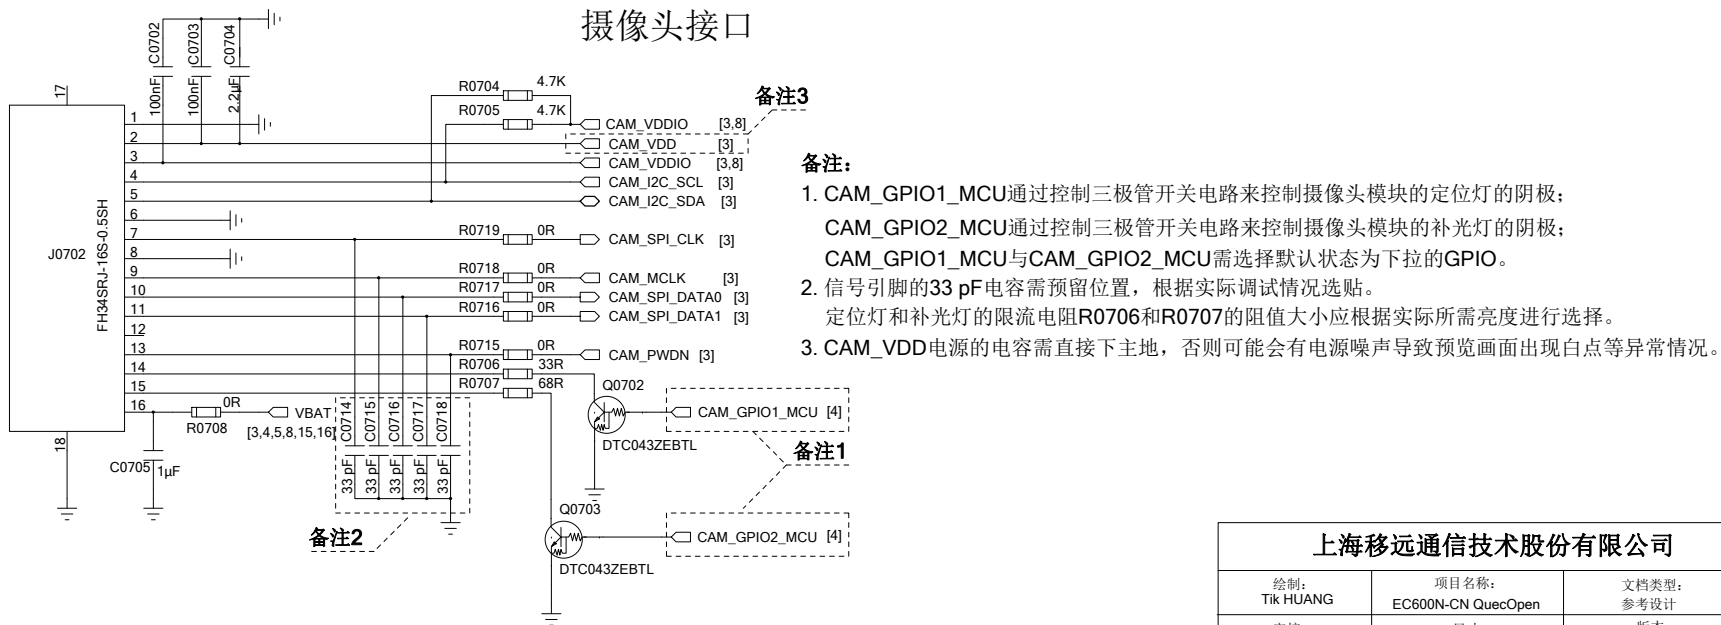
摄像头接口

C0702 C0703 C0704
100nF 100nF 2.2µF

17
1
2
3
4
5
6
7
8
9
10
11
12
13
14
15
16
18

J0702
FH34SRJ-16S-0.5SH

R0704 4.7K
R0705 4.7K
CAM_VDDIO [3,8]
CAM_VDD [3]
CAM_VDDIO [3,8]
CAM_I2C_SCL [3]
CAM_I2C_SDA [3]
R0719 0R CAM_SPI_CLK [3]
R0718 0R CAM_MCLK [3]
R0717 0R CAM_SPI_DATA0 [3]
R0716 0R CAM_SPI_DATA1 [3]
R0715 0R CAM_PWDN [3]
R0706 33R
R0707 68R
Q0702
R0708 0R VBAT [3,4,5,8,15,16]
C0705 1µF
C0714 C0715 C0716 C0717 C0718
33 pF 33 pF 33 pF 33 pF 33 pF
CAM_GPIO1_MCU [4]
DTC043ZEBTL
Q0703
CAM_GPIO2_MCU [4]
DTC043ZEBTL

备注3
备注1
备注2

备注：
1. CAM_GPIO1_MCU通过控制三极管开关电路来控制摄像头模块的定位灯的阴极；
CAM_GPIO2_MCU通过控制三极管开关电路来控制摄像头模块的补光灯的阴极；
CAM_GPIO1_MCU与CAM_GPIO2_MCU需选择默认状态为下拉的GPIO。
2. 信号引脚的33 pF电容需预留位置，根据实际调试情况选贴。
定位灯和补光灯的限流电阻R0706和R0707的阻值大小应根据实际所需亮度进行选择。
3. CAM_VDD电源的电容需直接下主地，否则可能会有电源噪声导致预览画面出现白点等异常情况。

| 上海移远通信技术股份有限公司 | | |
|---|---|---|
| 绘制：Tik HUANG | 项目名称：EC600N-CN QuecOpen | 文档类型：参考设计 |
| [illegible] | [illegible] | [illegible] |